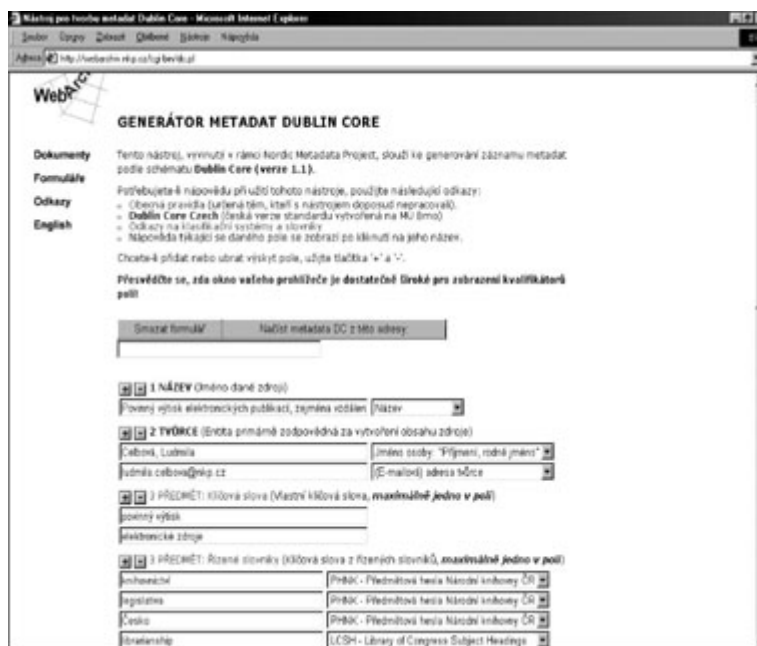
Nástroj pro tvorbu metadat Dublin Core - Microsoft Internet Explorer

Soubor Úpravy Zobrazit Oblíbené Nástroje Nápověda

Adresa http://webarchiv.nkp.cz/cgi-bin/dc.pl

WebArchiv

GENERÁTOR METADAT DUBLIN CORE

Dokumenty
Formuláře
Odkazy
English

Tento nástroj, vyvinutý v rámci Nordic Metadata Project, slouží ke generování záznamu metadat podle schématu Dublin Core (verze 1.1).

Potřebujete-li nápovědu při užití tohoto nástroje, použijte následující odkazy:
- Obecná pravidla (určená těm, kteří s nástrojem doposud nepracovali).
- Dublin Core Czech (česká verze standardu vytvořená na MU Brno)
- Odkazy na klasifikační systémy a slovníky
- Nápověda týkající se daného pole se zobrazí po kliknutí na jeho název.

Chcete-li přidat nebo ubrat výskyt pole, užijte tlačítka '+' a '-'.

Přesvědčte se, zda okno vašeho prohlížeče je dostatečně široké pro zobrazení kvalifikátorů polí!

Smazat formulář | Načíst metadata DC z této adresy

+ - 1 NÁZEV (Jméno dané zdroji)
Povinný výtisk elektronických publikací, zejména vzdálen | Název

+ - 2 TVŮRCE (Entita primárně zodpovědná za vytvoření obsahu zdroje)
Celbová, Ludmila | Jméno osoby: "Příjmení, rodné jméno"
ludmila.celbova@nkp.cz | (E-mailová) adresa tvůrce

+ - 3 PŘEDMĚT: Klíčová slova (Vlastní klíčová slova, maximálně jedno v poli)
povinný výtisk
elektronické zdroje

+ - 3 PŘEDMĚT: Řízené slovníky (Klíčová slova z řízených slovníků, maximálně jedno v poli)
knihovnictví | PHNK - Předmětová hesla Národní knihovny ČR
legislativa | PHNK - Předmětová hesla Národní knihovny ČR
Česko | PHNK - Předmětová hesla Národní knihovny ČR
librarianship | LCSH - Library of Congress Subject Headings